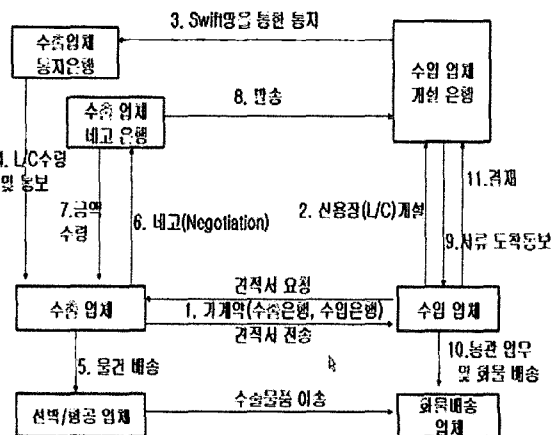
3. Swift망을 통한 통지

수출업체 통지은행

수입 업체 개설 은행

수출 업체 네고 은행

8. 발송

4. L/C수령 및 통보

7.금액 수령

6. 네고(Negotiation)

2. 신용장(L/C)개설

11.결제

9.서류 도착통보

견적서 요청

수출 업체

1. 가계약(수출은행, 수입은행)

수입 업체

견적서 전송

5. 물건 배송

10.통관 업무 및 화물 배송

선박/항공 업체

수출물품 이송

화물배송 업체